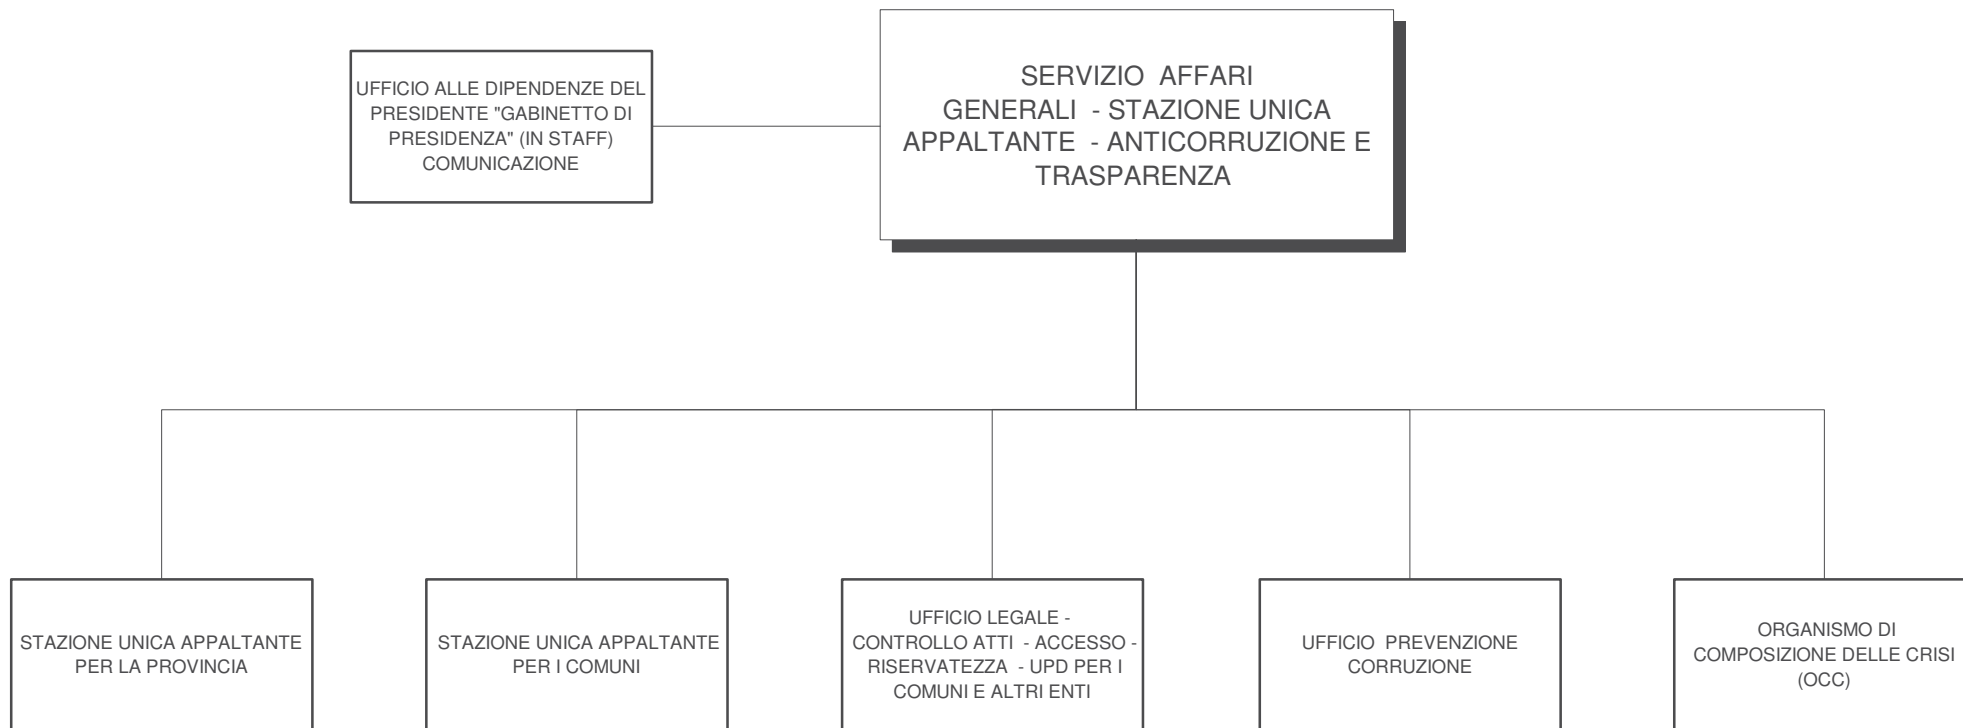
UFFICIO ALLE DIPENDENZE DEL PRESIDENTE "GABINETTO DI PRESIDENZA" (IN STAFF) COMUNICAZIONE

SERVIZIO AFFARI GENERALI - STAZIONE UNICA APPALTANTE - ANTICORRUZIONE E TRASPARENZA

STAZIONE UNICA APPALTANTE PER LA PROVINCIA

STAZIONE UNICA APPALTANTE PER I COMUNI

UFFICIO LEGALE - CONTROLLO ATTI - ACCESSO - RISERVATEZZA - UPD PER I COMUNI E ALTRI ENTI

UFFICIO PREVENZIONE CORRUZIONE

ORGANISMO DI COMPOSIZIONE DELLE CRISI (OCC)